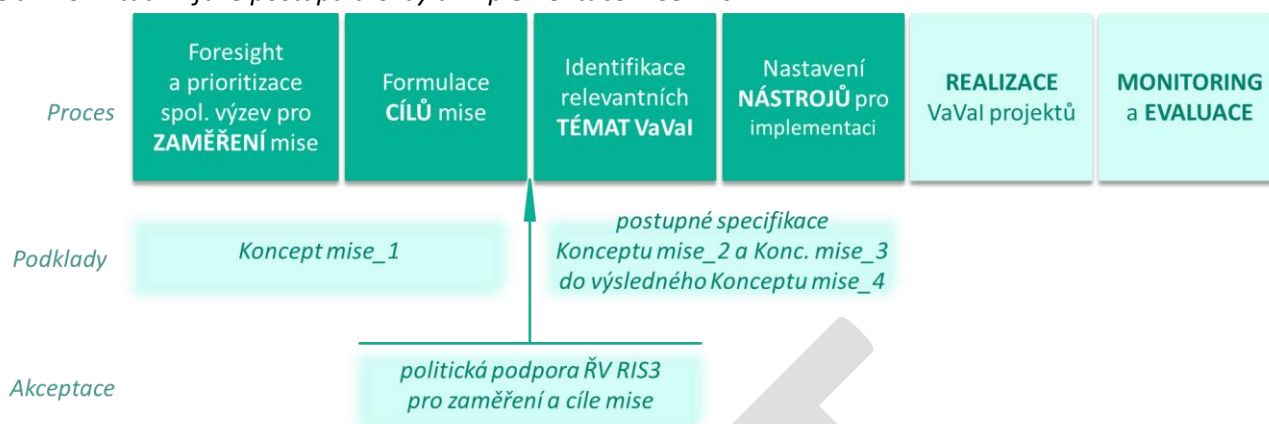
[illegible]

Proces

Foresight a prioritizace spol. výzev pro **ZAMĚŘENÍ** mise

Formulace **CÍLŮ** mise

Identifikace relevantních **TÉMAT VaVaI**

Nastavení **NÁSTROJŮ** pro implementaci

**REALIZACE** VaVaI projektů

**MONITORING** a **EVALUACE**

Podklady

Koncept mise_1

postupné specifikace Konceptu mise_2 a Konc. mise_3 do výsledného Konceptu mise_4

Akceptace

politická podpora ŘV RIS3 pro zaměření a cíle mise